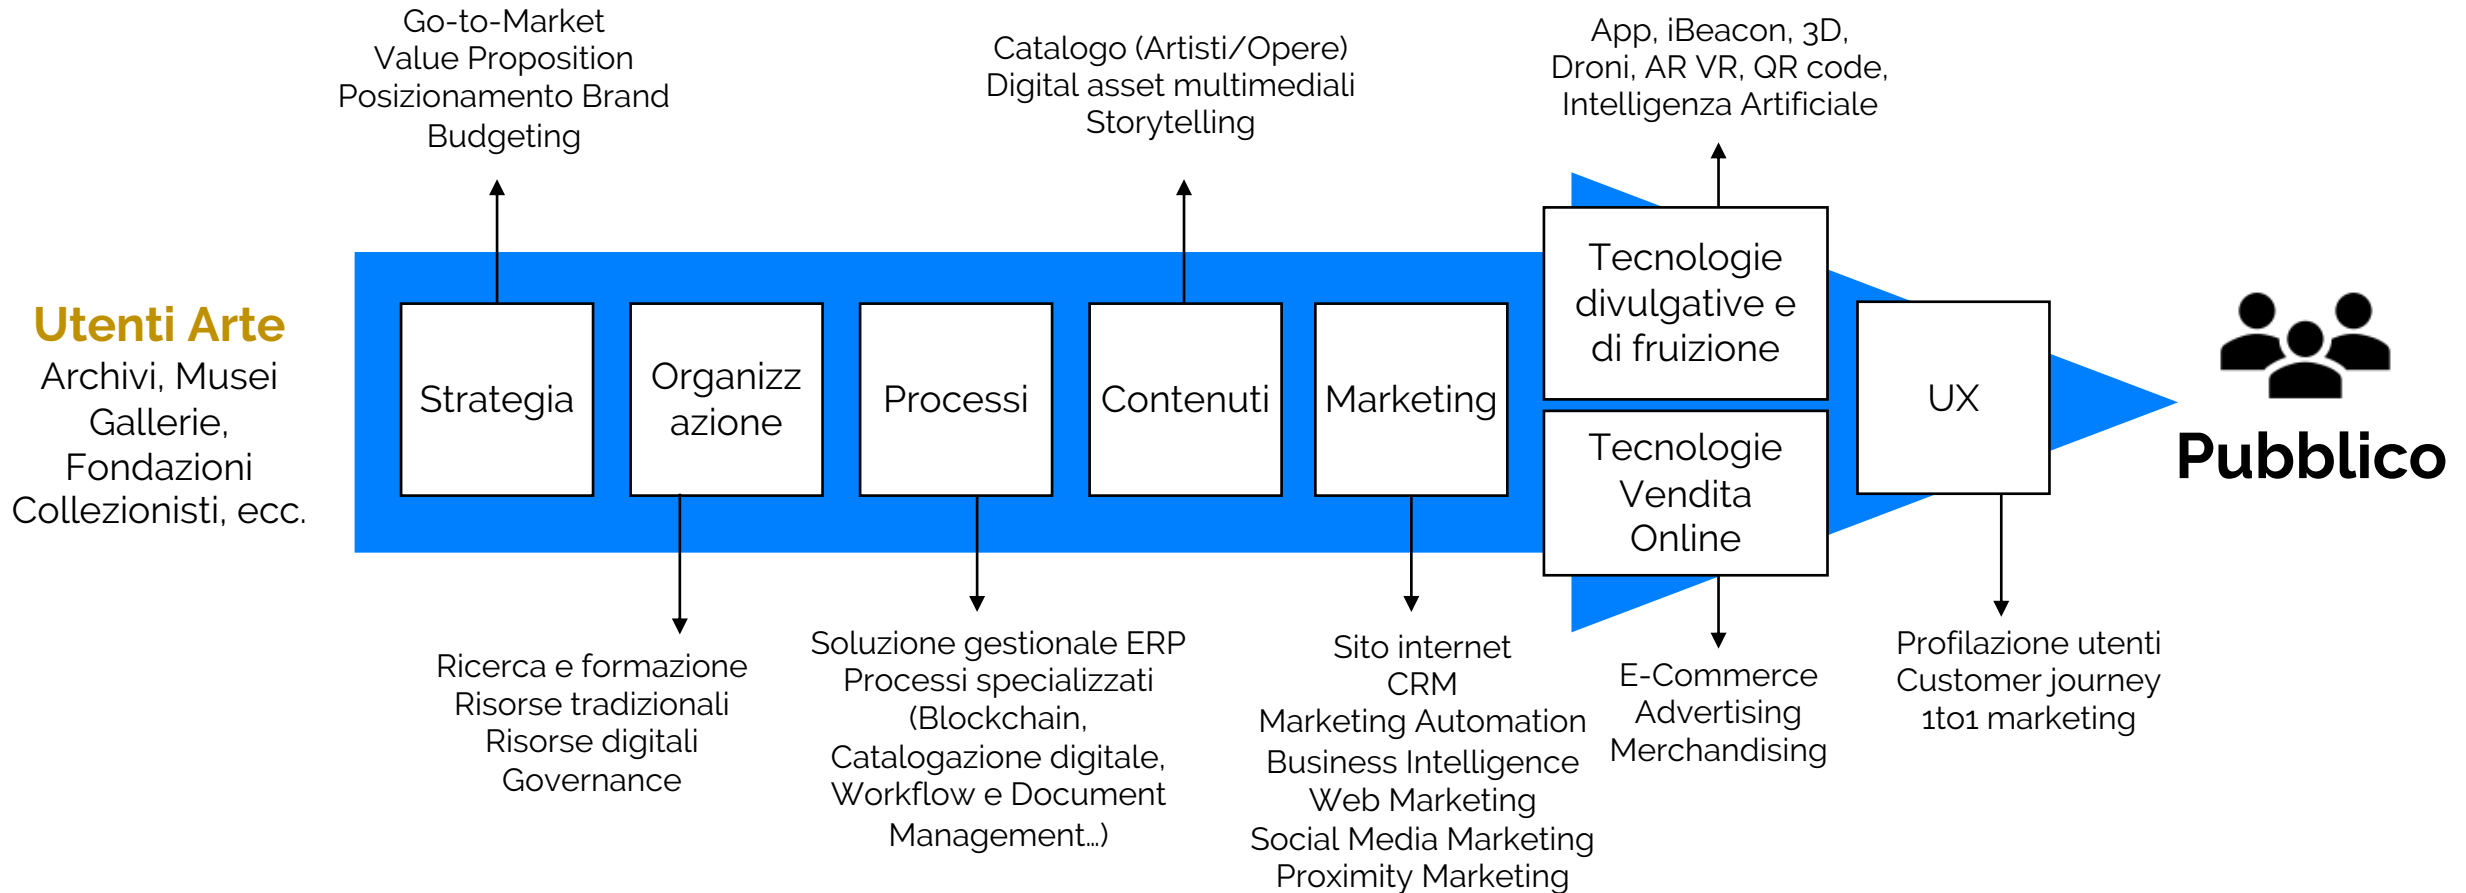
Go-to-Market
Value Proposition
Posizionamento Brand
Budgeting

Catalogo (Artisti/Opere)
Digital asset multimediali
Storytelling

App, iBeacon, 3D,
Droni, AR VR, QR code,
Intelligenza Artificiale

Utenti Arte
Archivi, Musei
Gallerie,
Fondazioni
Collezionisti, ecc.

Strategia

Organizzazione

Processi

Contenuti

Marketing

Tecnologie divulgative e di fruizione

Tecnologie Vendita Online

UX

Pubblico

Ricerca e formazione
Risorse tradizionali
Risorse digitali
Governance

Soluzione gestionale ERP
Processi specializzati
(Blockchain,
Catalogazione digitale,
Workflow e Document
Management…)

Sito internet
CRM
Marketing Automation
Business Intelligence
Web Marketing
Social Media Marketing
Proximity Marketing

E-Commerce
Advertising
Merchandising

Profilazione utenti
Customer journey
1to1 marketing